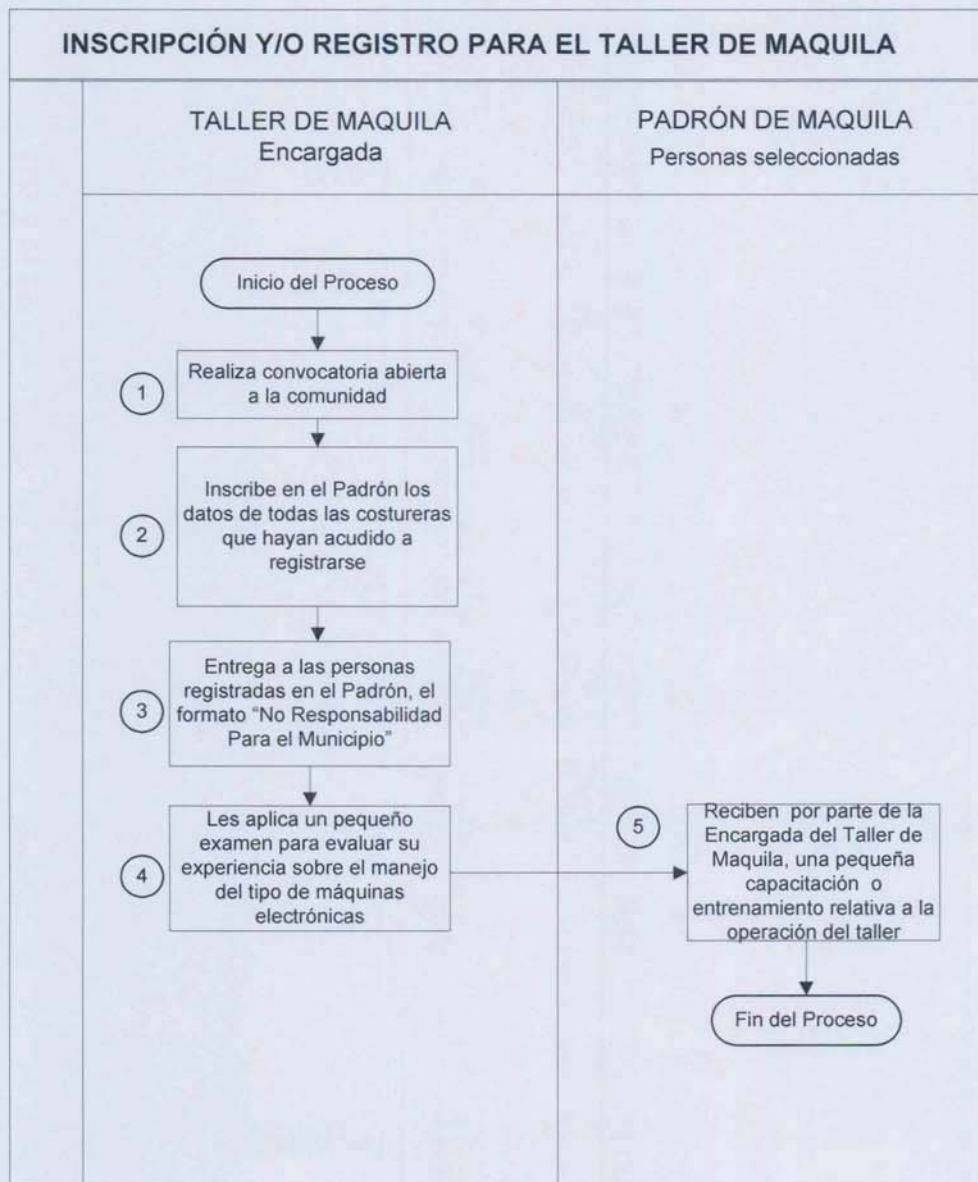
INSCRIPCIÓN Y/O REGISTRO PARA EL TALLER DE MAQUILA

TALLER DE MAQUILA
Encargada

PADRÓN DE MAQUILA
Personas seleccionadas

Inicio del Proceso

1 Realiza convocatoria abierta a la comunidad

2 Inscribe en el Padrón los datos de todas las costureras que hayan acudido a registrarse

3 Entrega a las personas registradas en el Padrón, el formato "No Responsabilidad Para el Municipio"

4 Les aplica un pequeño examen para evaluar su experiencia sobre el manejo del tipo de máquinas electrónicas

5 Reciben por parte de la Encargada del Taller de Maquila, una pequeña capacitación o entrenamiento relativa a la operación del taller

Fin del Proceso